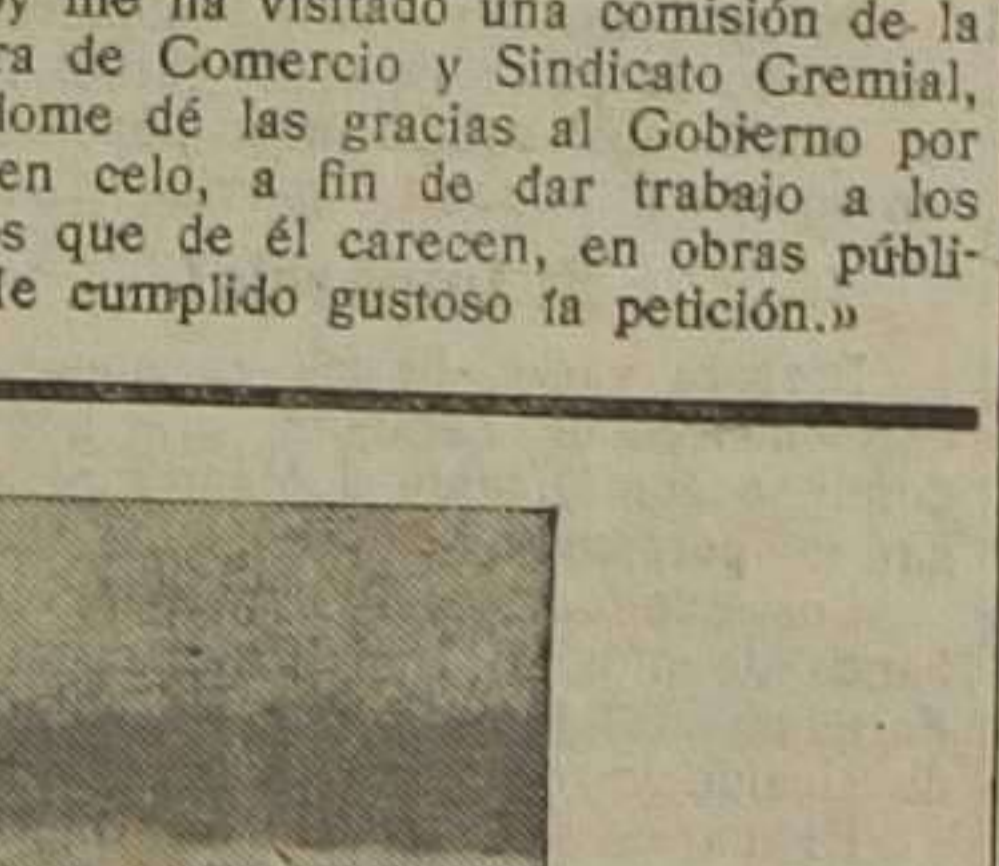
y me ha visitado una comisión de la ra de Comercio y Sindicato Gremial, lome dé las gracias al Gobierno por en celo, a fin de dar trabajo a los s que de él carecen, en obras públi- le cumplido gustoso la petición.»